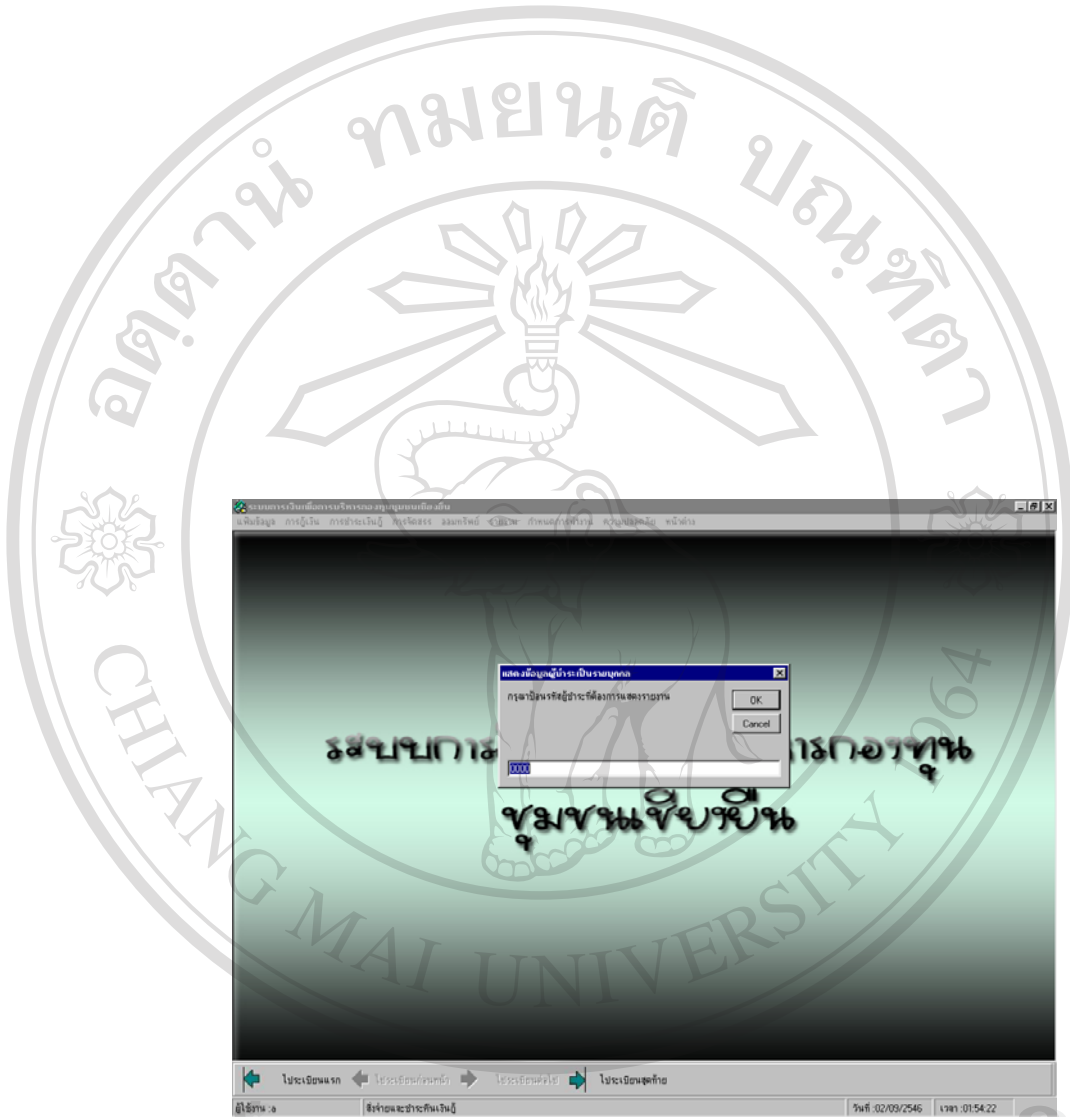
อดตาน ทมยนต ปณฑตา

CHIANG MAI UNIVERSITY 1964

ระบบการเงินเพื่อการบริหารกองทุนชุมชนเชียงยืน
แฟ้มข้อมูล การกู้เงิน การชำระเงินกู้ การจัดสรร ลงมทรัพย์ รายงาน กำหนดการทำงาน ความช่วยเหลือ หน้าต่าง

ระบบกา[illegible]การกองทุน
ชุมชนเชียงยืน

แสดงข้อมูลผู้ชำระเป็นรายบุคคล
กรุณาป้อนรหัสผู้ชำระที่ต้องการแสดงรายงาน
OK
Cancel
00000

ไประเบียนแรก ไประเบียนก่อนหน้า ไประเบียนต่อไป ไประเบียนสุดท้าย

ผู้ใช้งาน :a สั่งจ่ายและชำระคืนเงินกู้ วันที่ :02/09/2546 เวลา :01:54:22